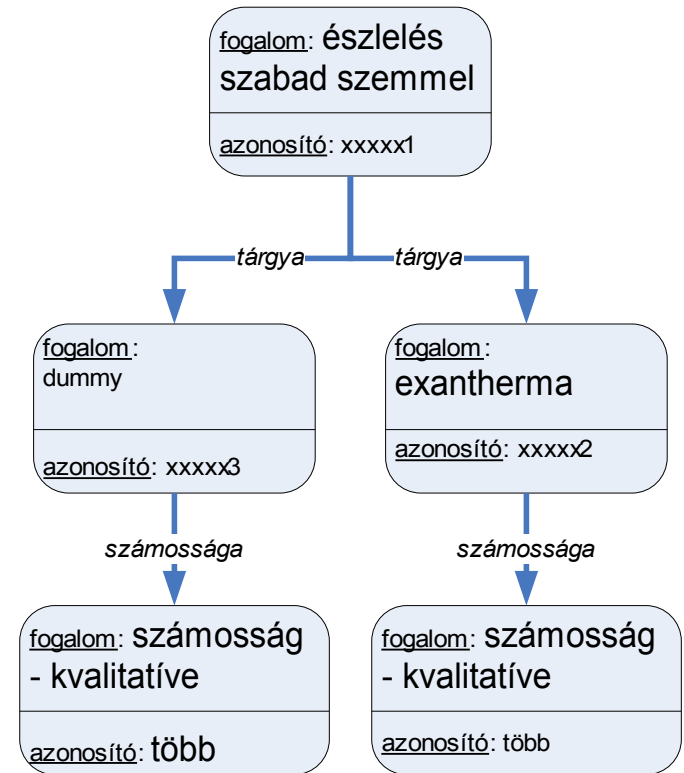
fogalom: észlelés szabad szemmel

azonosító: xxxxx1

tárgya

tárgya

fogalom: dummy

azonosító: xxxxx3

fogalom: exantherma

azonosító: xxxxx2

számossága

számossága

fogalom: számosság - kvalitatíve

azonosító: több

fogalom: számosság - kvalitatíve

azonosító: több